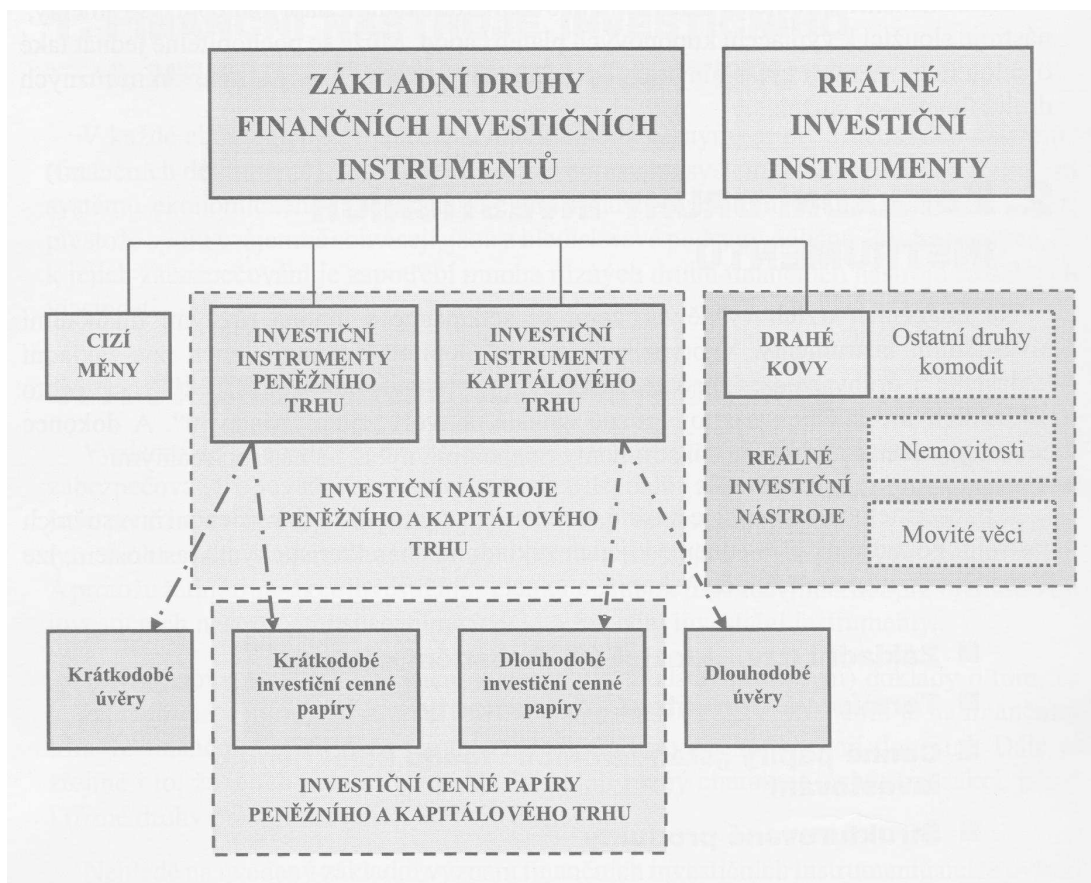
ZÁKLADNÍ DRUHY FINANČNÍCH INVESTIČNÍCH INSTRUMENTŮ

REÁLNÉ INVESTIČNÍ INSTRUMENTY

CIZÍ MĚNY

INVESTIČNÍ INSTRUMENTY PENĚŽNÍHO TRHU

INVESTIČNÍ INSTRUMENTY KAPITÁLOVÉHO TRHU

INVESTIČNÍ NÁSTROJE PENĚŽNÍHO A KAPITÁLOVÉHO TRHU

DRAHÉ KOVY

Ostatní druhy komodit

REÁLNÉ INVESTIČNÍ NÁSTROJE

Nemovitosti

Movité věci

Krátkodobé úvěry

Krátkodobé investiční cenné papíry

Dlouhodobé investiční cenné papíry

Dlouhodobé úvěry

INVESTIČNÍ CENNÉ PAPÍRY PENĚŽNÍHO A KAPITÁLOVÉHO TRHU